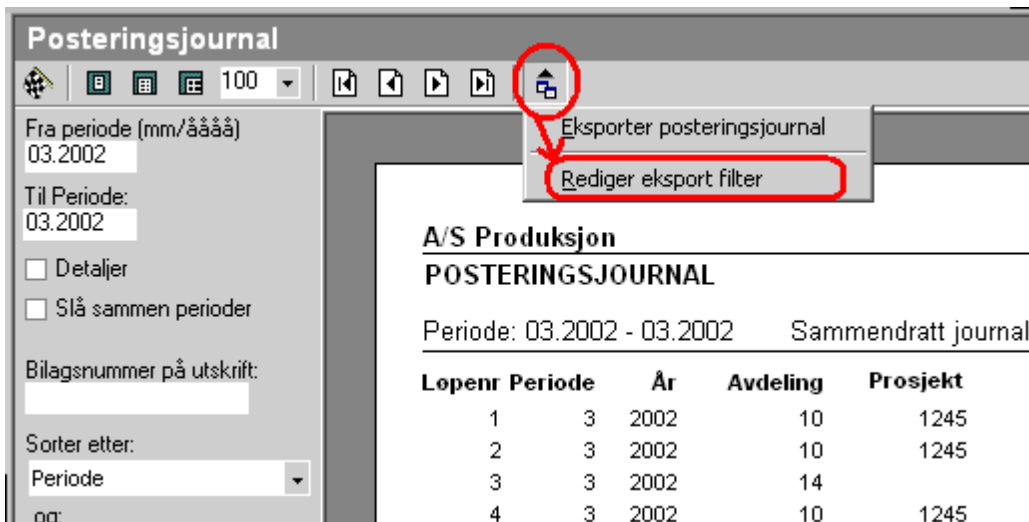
Posteringsjournal

100

Fra periode (mm/åååå)
03.2002

Til Periode:
03.2002

Detaljer

Slå sammen perioder

Bilagsnummer på utskrift:

Sorter etter:
Periode

og:

Eksporter posteringsjournal

Rediger eksport filter

A/S Produksjon

POSTERINGSJOURNAL

Periode: 03.2002 - 03.2002 Sammendratt journal

| Løpenr | Periode | År | Avdeling | Prosjekt |
|---|---|---|---|---|
| 1 | 3 | 2002 | 10 | 1245 |
| 2 | 3 | 2002 | 10 | 1245 |
| 3 | 3 | 2002 | 14 | |
| 4 | 3 | 2002 | 10 | 1245 |